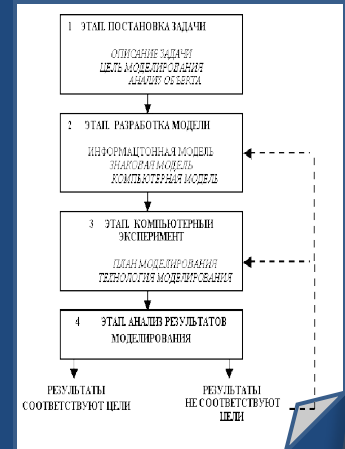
1 ЭТАП. ПОСТАНОВКА ЗАДАЧИ

ОПИСАНИЕ ЗАДАЧИ
ЦЕЛЬ МОДЕЛИРОВАНИЯ
АНАЛИЗ ОБЪЕКТА

2 ЭТАП. РАЗРАБОТКА МОДЕЛИ

ИНФОРМАЦИОННАЯ МОДЕЛЬ
ЗНАКОВАЯ МОДЕЛЬ
КОМПЬЮТЕРНАЯ МОДЕЛЬ

3 ЭТАП. КОМПЬЮТЕРНЫЙ ЭКСПЕРИМЕНТ

ПЛАН МОДЕЛИРОВАНИЯ
ТЕХНОЛОГИЯ МОДЕЛИРОВАНИЯ

4 ЭТАП. АНАЛИЗ РЕЗУЛЬТАТОВ МОДЕЛИРОВАНИЯ

РЕЗУЛЬТАТЫ СООТВЕТСТВУЮТ ЦЕЛИ

РЕЗУЛЬТАТЫ НЕ СООТВЕТСТВУЮТ ЦЕЛИ